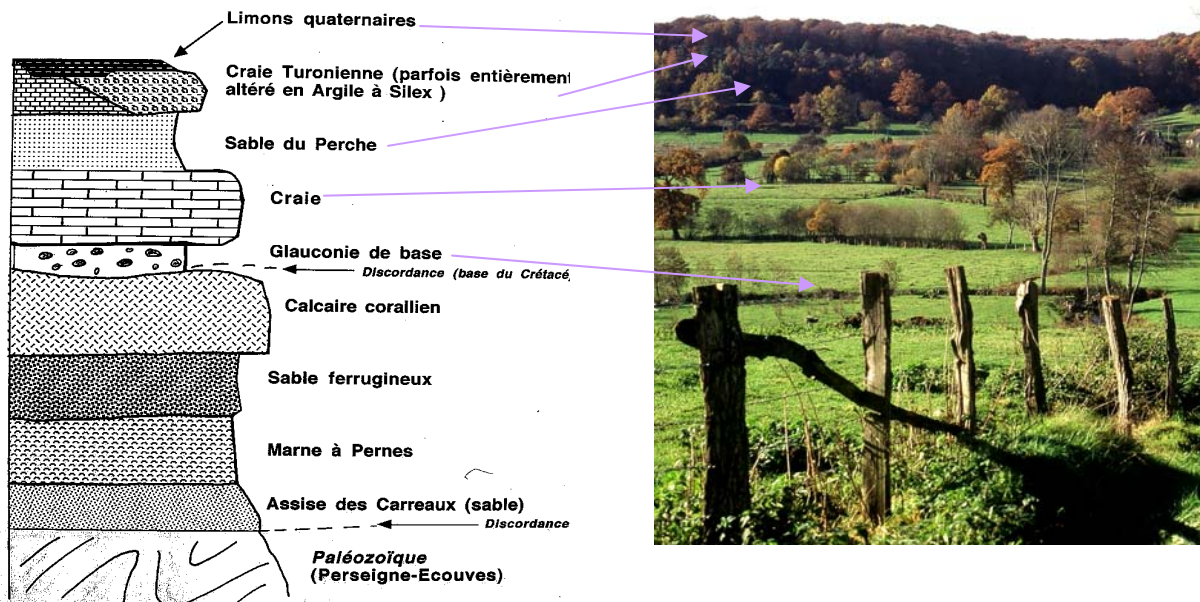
Limons quaternaires

Craie Turonienne (parfois entièrement altéré en Argile à Silex )

Sable du Perche

Craie

Glauconie de base

Discordance (base du Crétacé

Calcaire corallien

Sable ferrugineux

Marne à Pernes

Assise des Carreaux (sable)

Discordance

Paléozoïque (Perseigne-Ecouves)